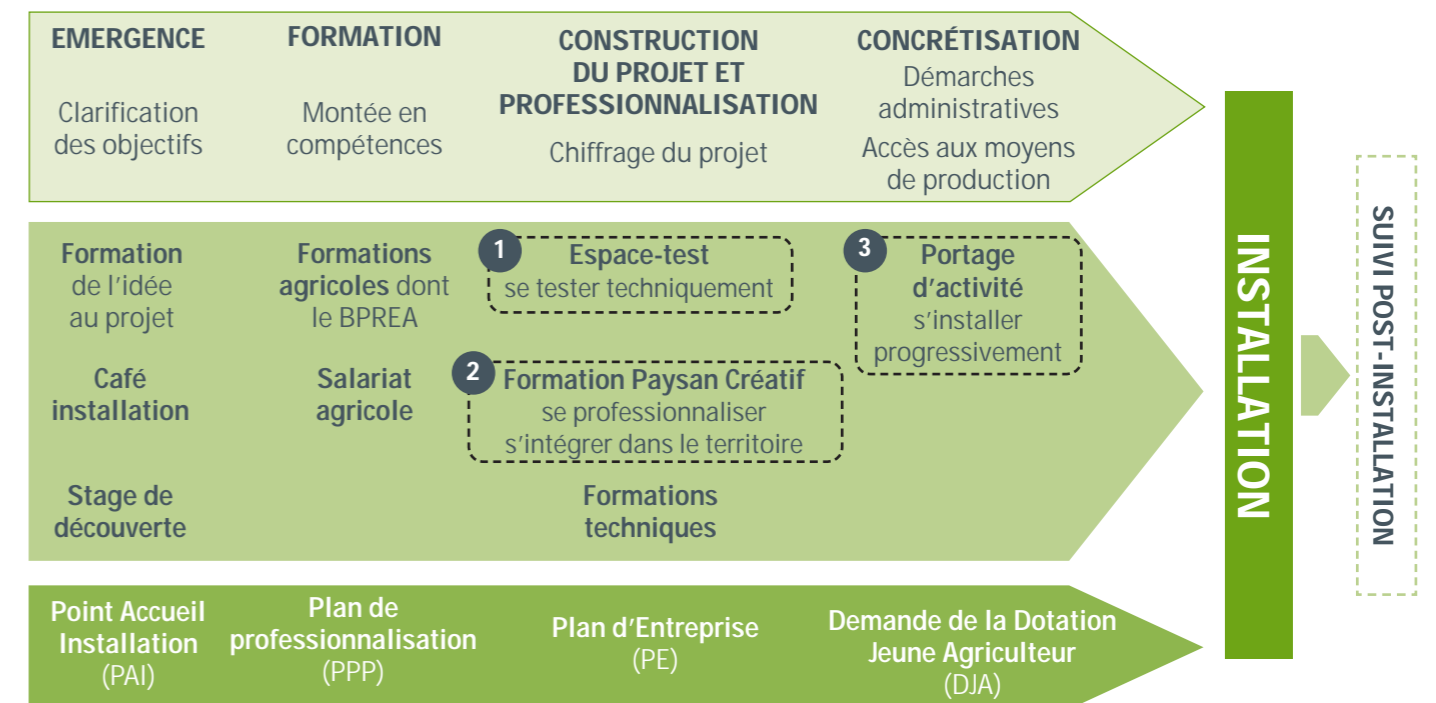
EMERGENCE

Clarification des objectifs

FORMATION

Montée en compétences

CONSTRUCTION DU PROJET ET PROFESSIONNALISATION

Chiffrage du projet

CONCRÉTISATION

Démarches administratives

Accès aux moyens de production

Formation de l'idée au projet

Café installation

Stage de découverte

Formations agricoles dont le BPREA

Salariat agricole

1 Espace-test
se tester techniquement

2 Formation Paysan Créatif
se professionnaliser
s'intégrer dans le territoire

Formations techniques

3 Portage d'activité
s'installer progressivement

Point Accueil Installation (PAI)

Plan de professionnalisation (PPP)

Plan d'Entreprise (PE)

Demande de la Dotation Jeune Agriculteur (DJA)

INSTALLATION

SUIVI POST-INSTALLATION